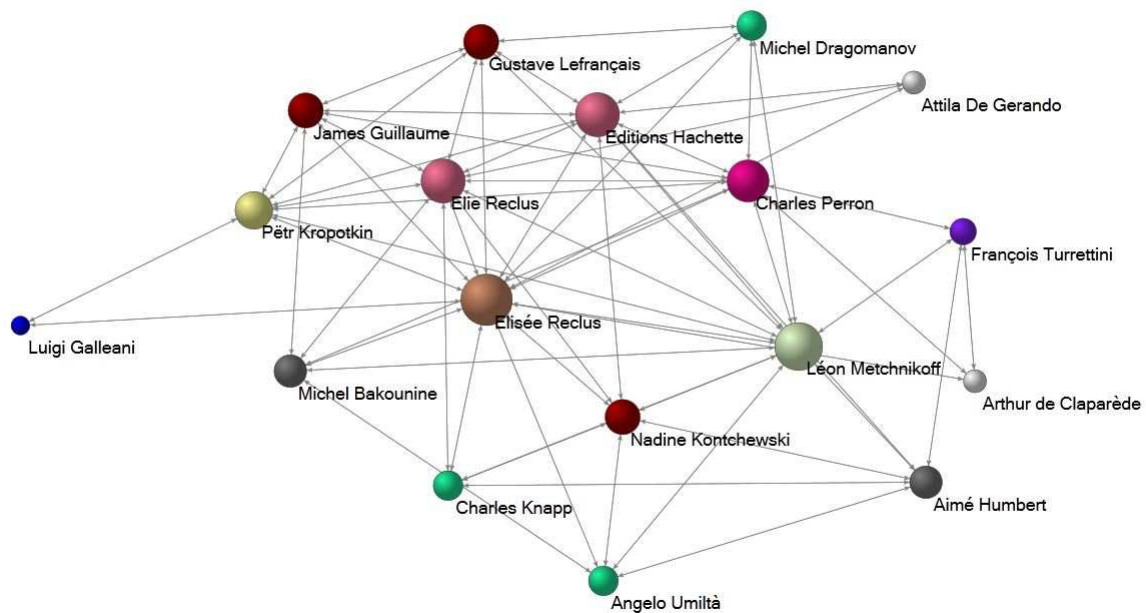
Gustave Lefrançais
Michel Dragomanov
Attila De Gerando
James Guillaume
Editions Hachette
Elie Reclus
Charles Perron
Pëtr Kropotkin
François Turrettini
Luigi Galleani
Elisée Reclus
Léon Metchnikoff
Michel Bakounine
Arthur de Claparède
Nadine Kontchewski
Charles Knapp
Aimé Humbert
Angelo Umiltà